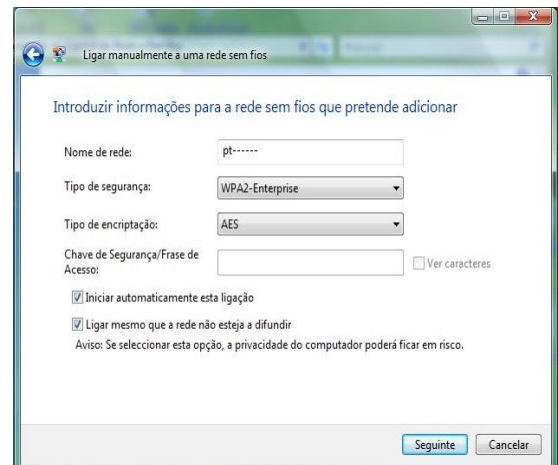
Ligar manualmente a uma rede sem fios

Introduzir informações para a rede sem fios que pretende adicionar

Nome de rede: pt------

Tipo de segurança: WPA2-Enterprise

Tipo de encriptação: AES

Chave de Segurança/Frase de Acesso:

Ver caracteres

Iniciar automaticamente esta ligação

Ligar mesmo que a rede não esteja a difundir

Aviso: Se seleccionar esta opção, a privacidade do computador poderá ficar em risco.

Seguinte Cancelar